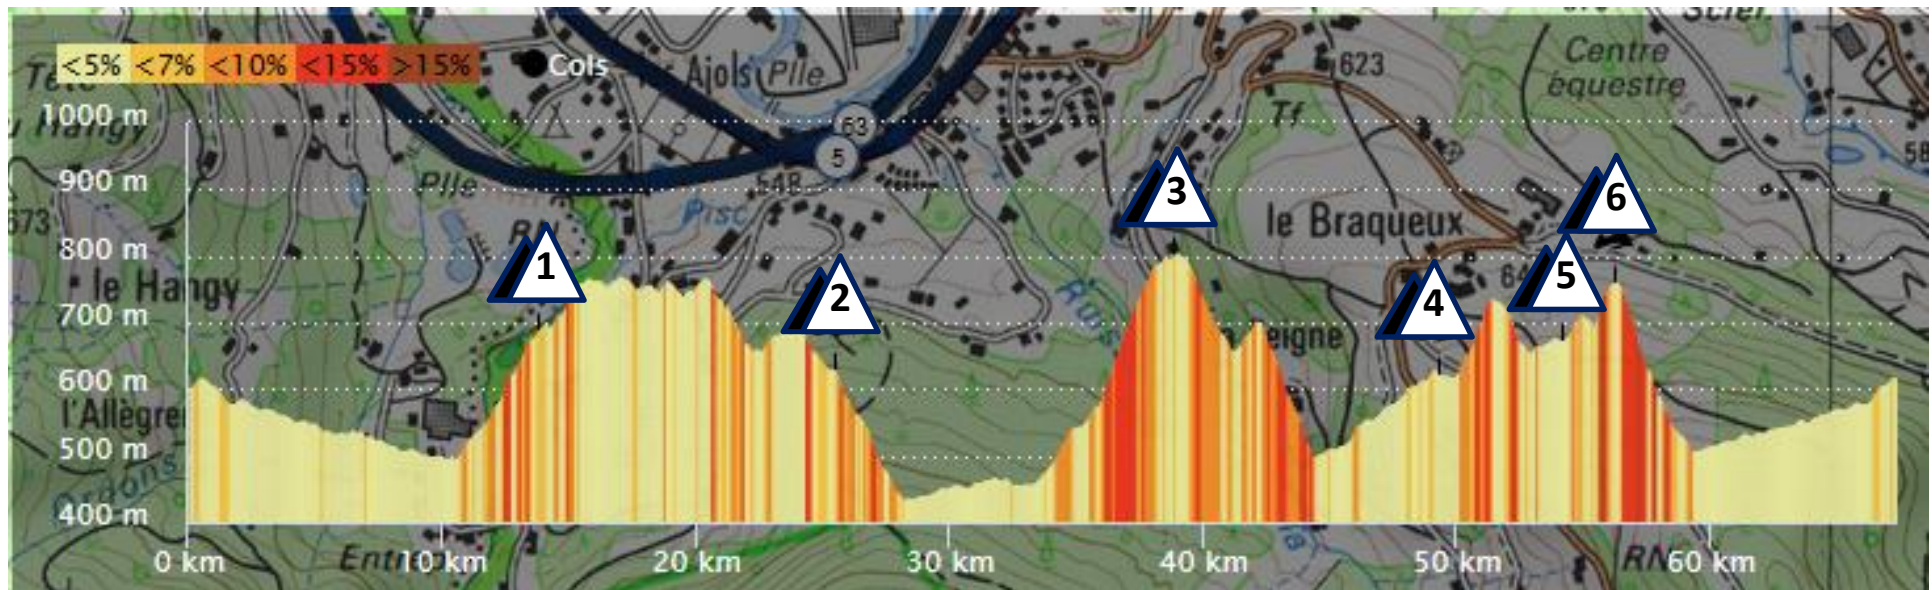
<5% <7% <10% <15% >15% Cols

1000 m
900 m
800 m
700 m
600 m
500 m
400 m

0 km 10 km 20 km 30 km 40 km 50 km 60 km

1 2 3 4 5 6

Ajols Plle
623
Centre équestre
63
5
548
Plle
le Hangy
l'Allègre
le Braqueux
Tf
Scier
673
58
RN
Ent